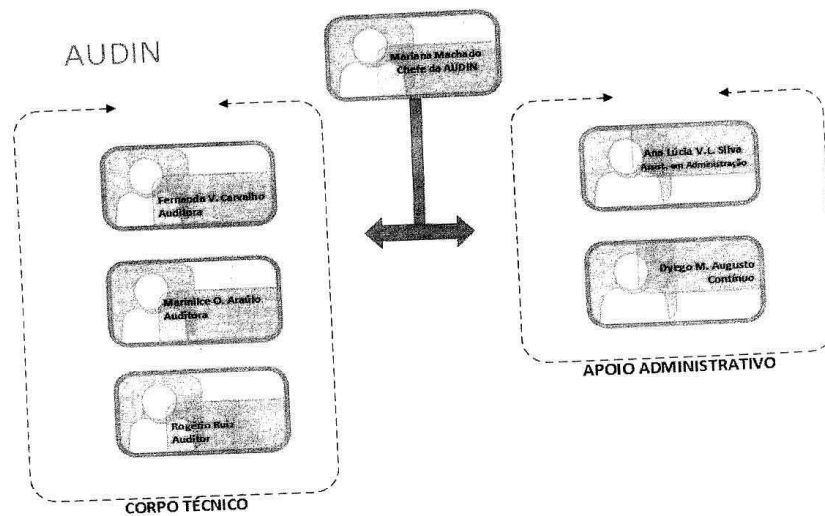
AUDIN

Mariana Machado
Chefe da AUDIN

Fernanda V. Carvalho
Auditora

Marinilce O. Araújo
Auditora

Rogerio Ruiz
Auditor

CORPO TÉCNICO

Ana Lúcia V. L. Silva
Assist. em Administração

Dyego M. Augusto
Contínuo

APOIO ADMINISTRATIVO